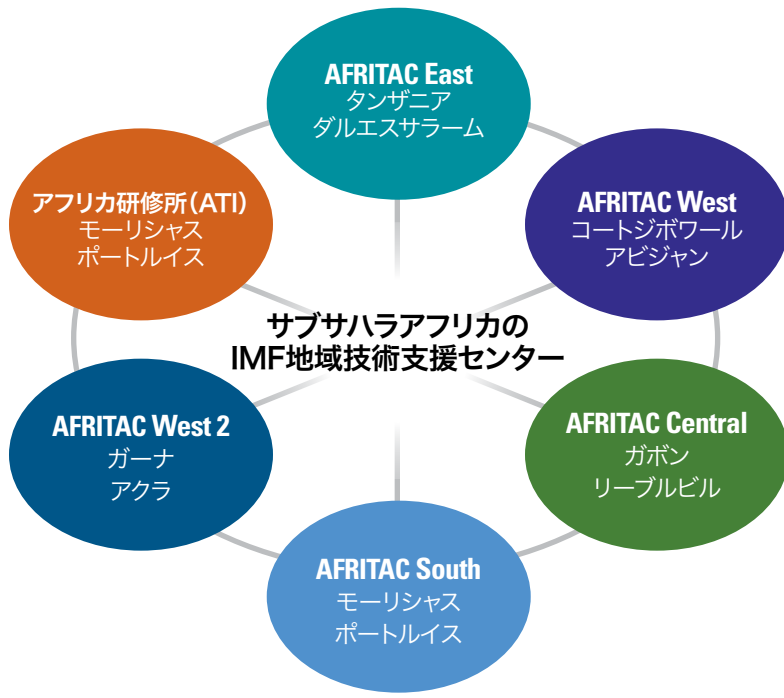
AFRITAC East
タンザニア
ダルエスサラーム

AFRITAC West
コートジボワール
アビジャン

AFRITAC Central
ガボン
リーブルビル

AFRITAC South
モーリシャス
ポートルイス

AFRITAC West 2
ガーナ
アクラ

アフリカ研修所(ATI)
モーリシャス
ポートルイス

サブサハラアフリカの
IMF地域技術支援センター